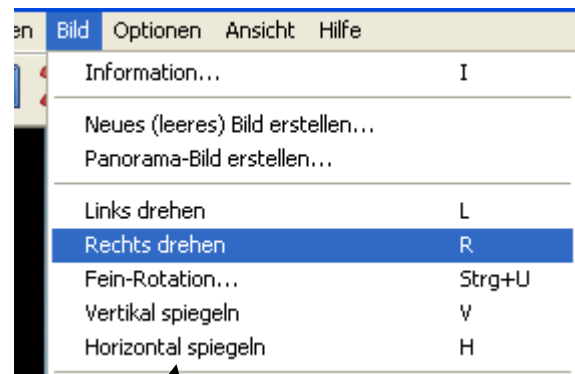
en Bild Optionen Ansicht Hilfe

Information... I

Neues (leeres) Bild erstellen...
Panorama-Bild erstellen...

Links drehen L
Rechts drehen R
Fein-Rotation... Strg+U
Vertikal spiegeln V
Horizontal spiegeln H